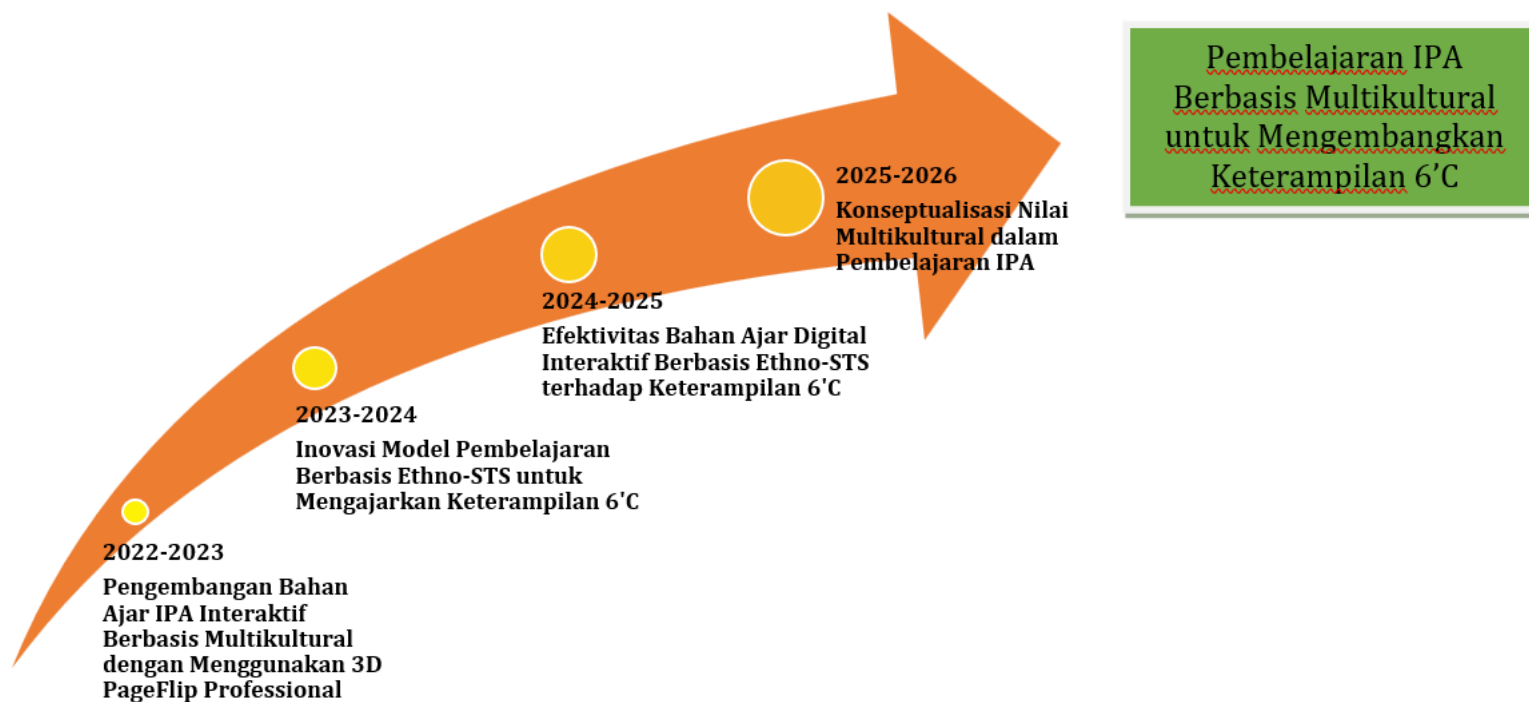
Pembelajaran IPA Berbasis Multikultural untuk Mengembangkan Keterampilan 6’C

2025-2026
Konseptualisasi Nilai Multikultural dalam Pembelajaran IPA

2024-2025
Efektivitas Bahan Ajar Digital Interaktif Berbasis Ethno-STS terhadap Keterampilan 6'C

2023-2024
Inovasi Model Pembelajaran Berbasis Ethno-STS untuk Mengajarkan Keterampilan 6'C

2022-2023
Pengembangan Bahan Ajar IPA Interaktif Berbasis Multikultural dengan Menggunakan 3D PageFlip Professional